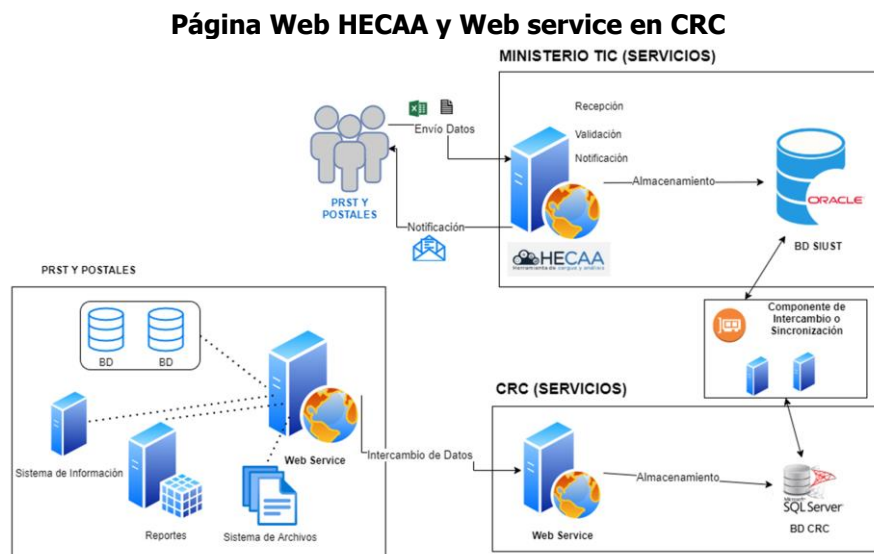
Página Web HECAA y Web service en CRC

MINISTERIO TIC (SERVICIOS)

PRST Y POSTALES

Envío Datos

Recepción

Validación

Notificación

Almacenamiento

ORACLE

BD SIUST

Notificación

HECAA

Herramienta de cargue y análisis

PRST Y POSTALES

BD

BD

Componente de Intercambio o Sincronización

Sistema de Información

Web Service

Intercambio de Datos

CRC (SERVICIOS)

Reportes

Sistema de Archivos

Web Service

Almacenamiento

Microsoft SQL Server

BD CRC